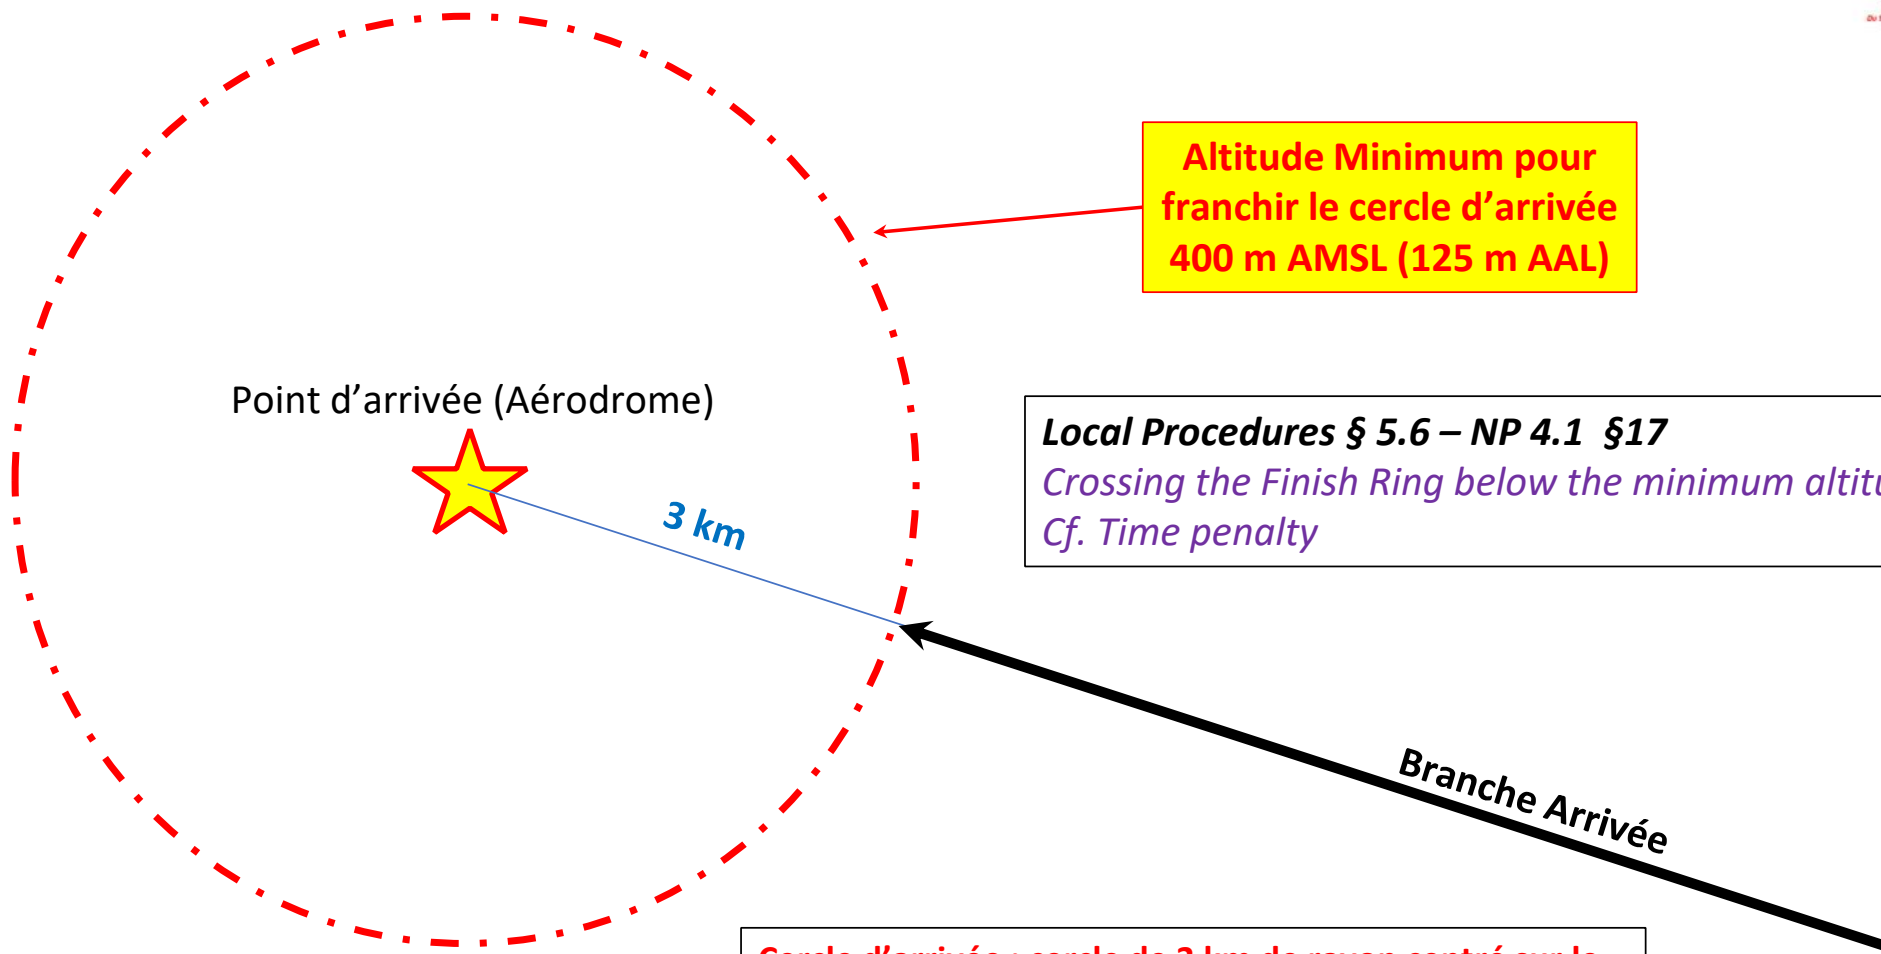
Altitude Minimum pour franchir le cercle d'arrivée 400 m AMSL (125 m AAL)

Point d'arrivée (Aérodrome)

3 km

Local Procedures § 5.6 – NP 4.1 §17
Crossing the Finish Ring below the minimum altitu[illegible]
Cf. Time penalty

Branche Arrivée

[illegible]